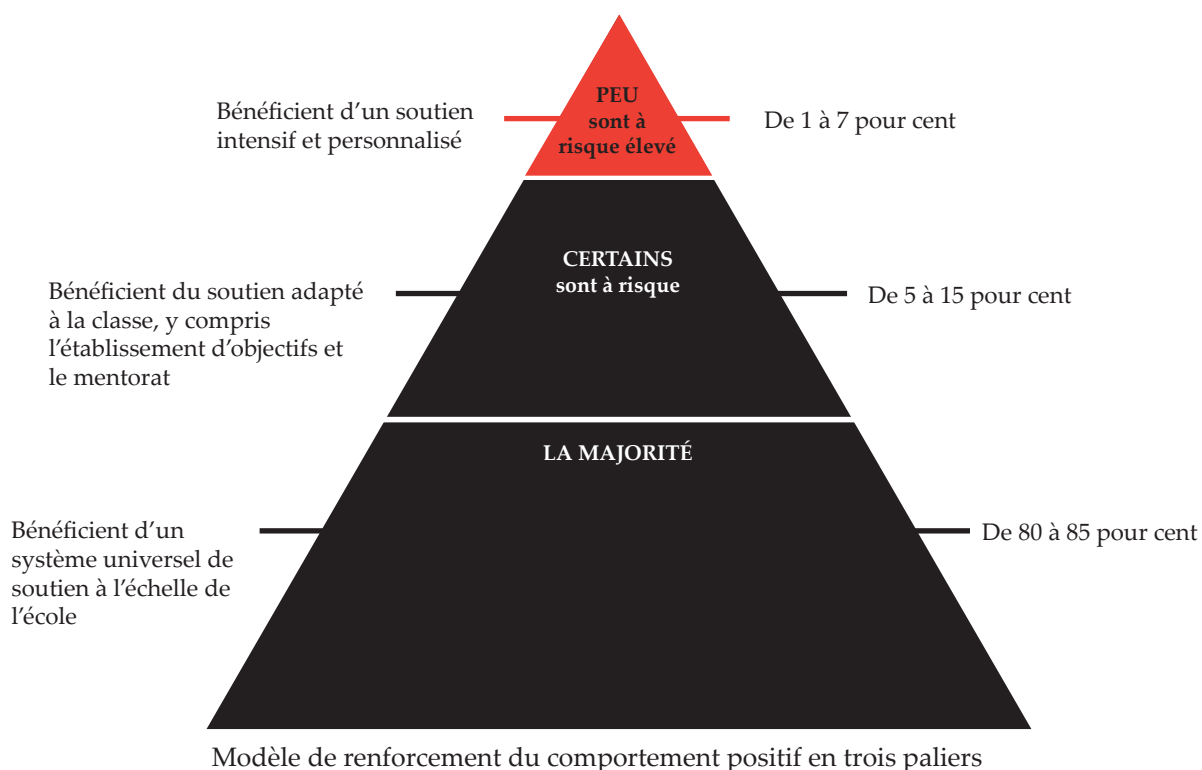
Bénéficient d'un soutien intensif et personnalisé

PEU sont à risque élevé

De 1 à 7 pour cent

Bénéficient du soutien adapté à la classe, y compris l'établissement d'objectifs et le mentorat

CERTAINS sont à risque

De 5 à 15 pour cent

Bénéficient d'un système universel de soutien à l'échelle de l'école

LA MAJORITÉ

De 80 à 85 pour cent

Modèle de renforcement du comportement positif en trois paliers